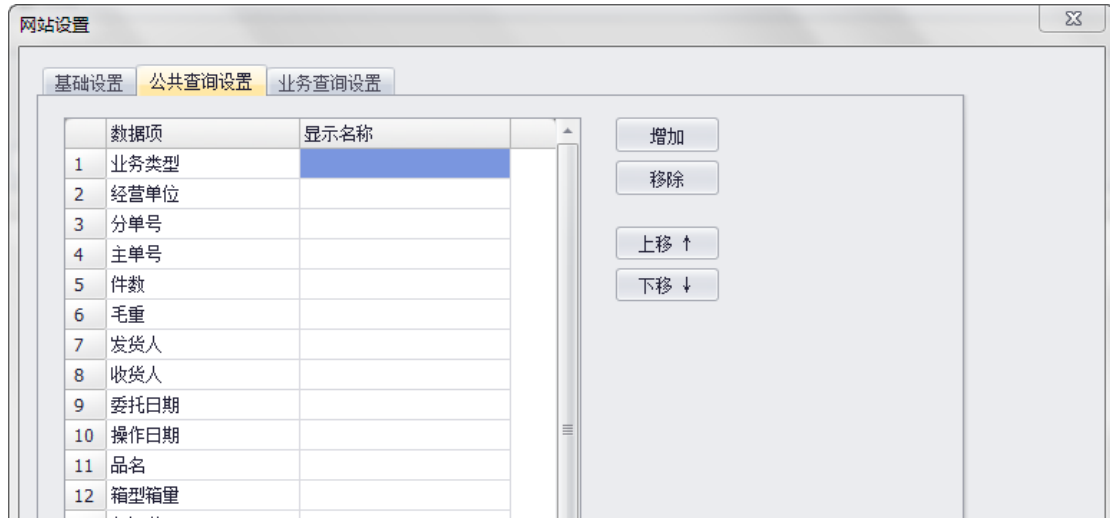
网站设置

基础设置 公共查询设置 业务查询设置

| | 数据项 | 显示名称 | |
|---|---|---|---|
| 1 | 业务类型 | | |
| 2 | 经营单位 | | |
| 3 | 分单号 | | |
| 4 | 主单号 | | |
| 5 | 件数 | | |
| 6 | 毛重 | | |
| 7 | 发货人 | | |
| 8 | 收货人 | | |
| 9 | 委托日期 | | |
| 10 | 操作日期 | | |
| 11 | 品名 | | |
| 12 | 箱型箱里 | | |

增加
移除
上移 ↑
下移 ↓